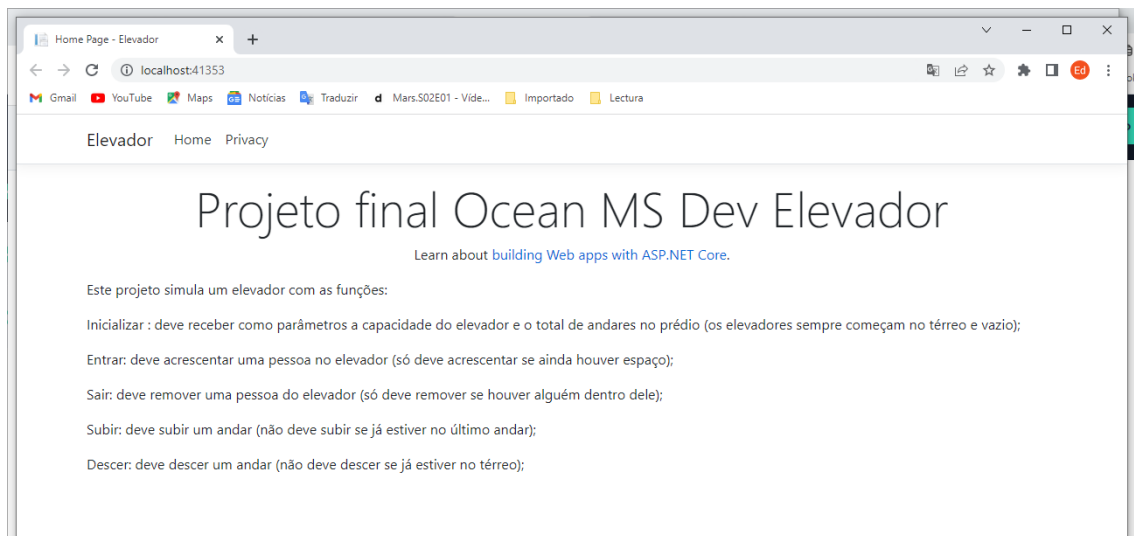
Home Page - Elevador ×
+
localhost:41353
Ed
Gmail YouTube Maps Notícias Traduzir Mars.S02E01 - Víde... Importado Lectura

Elevador Home Privacy

Projeto final Ocean MS Dev Elevador

Learn about building Web apps with ASP.NET Core.

Este projeto simula um elevador com as funções:

Inicializar : deve receber como parâmetros a capacidade do elevador e o total de andares no prédio (os elevadores sempre começam no térreo e vazio);

Entrar: deve acrescentar uma pessoa no elevador (só deve acrescentar se ainda houver espaço);

Sair: deve remover uma pessoa do elevador (só deve remover se houver alguém dentro dele);

Subir: deve subir um andar (não deve subir se já estiver no último andar);

Descer: deve descer um andar (não deve descer se já estiver no térreo);